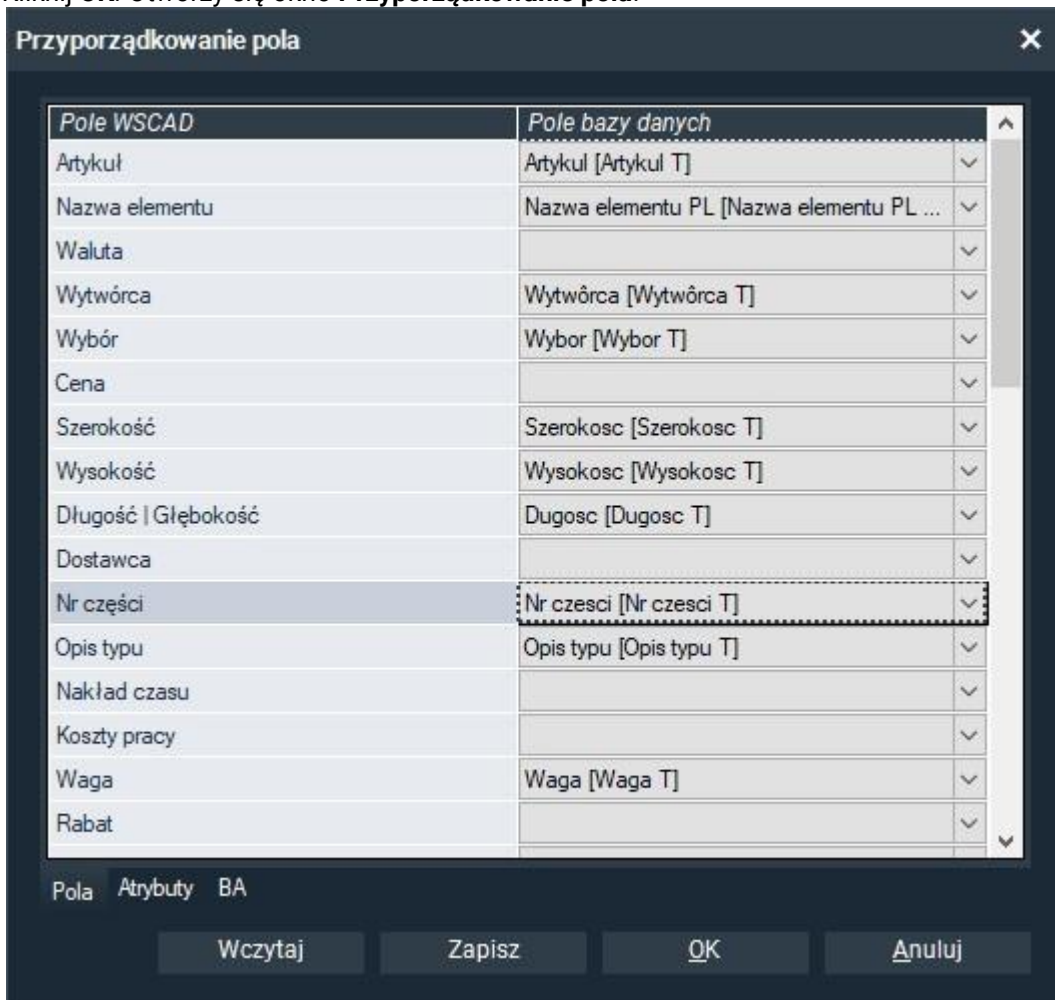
Przyporządkowanie pola

| Pole WSCAD | Pole bazy danych |
|---|---|
| Artykuł | Artykul [Artykul T] |
| Nazwa elementu | Nazwa elementu PL [Nazwa elementu PL ... |
| Waluta | |
| Wytwórca | Wytwôrca [Wytwôrca T] |
| Wybór | Wybor [Wybor T] |
| Cena | |
| Szerokość | Szerokosc [Szerokosc T] |
| Wysokość | Wysokosc [Wysokosc T] |
| Długość \| Głębokość | Dugosc [Dugosc T] |
| Dostawca | |
| Nr części | Nr czesci [Nr czesci T] |
| Opis typu | Opis typu [Opis typu T] |
| Nakład czasu | |
| Koszty pracy | |
| Waga | Waga [Waga T] |
| Rabat | |

Pola Atrybuty BA

Wczytaj Zapisz OK Anuluj